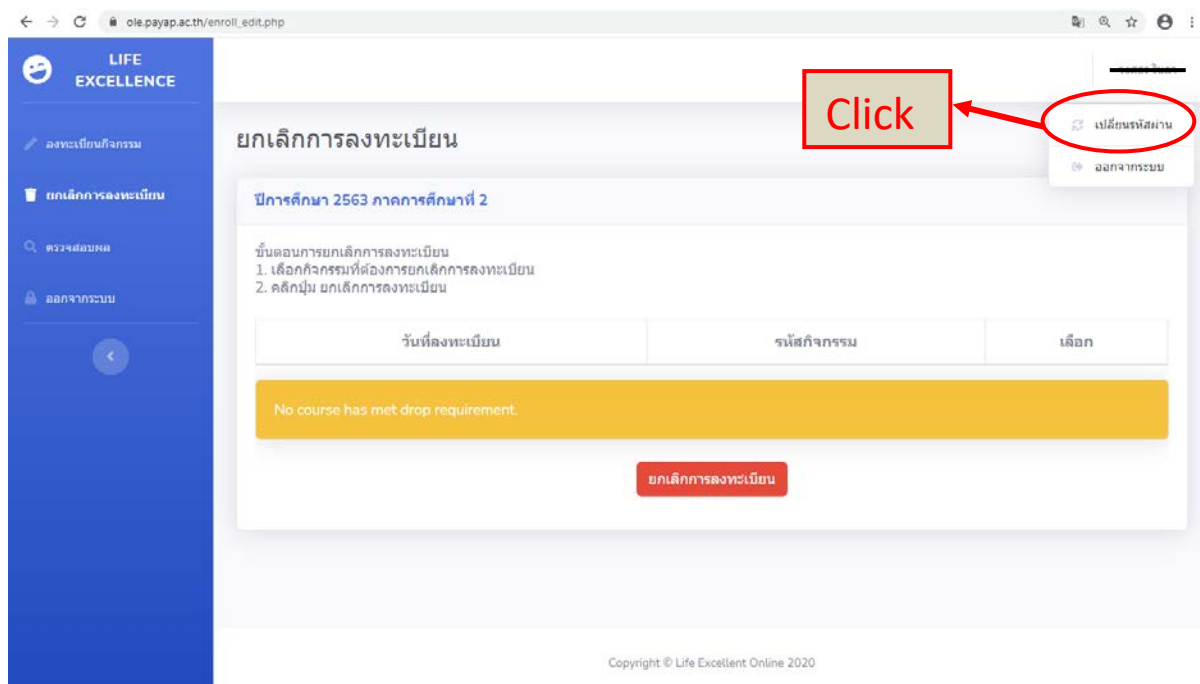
ole.payap.ac.th/enroll_edit.php

LIFE EXCELLENCE

ลงทะเบียนกิจกรรม

ยกเลิกการลงทะเบียน

ตรวจสอบผล

ออกจากระบบ

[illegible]

Click

เปลี่ยนรหัสผ่าน

ออกจากระบบ

ยกเลิกการลงทะเบียน

ปีการศึกษา 2563 ภาคการศึกษาที่ 2

ขั้นตอนการยกเลิกการลงทะเบียน
1. เลือกกิจกรรมที่ต้องการยกเลิกการลงทะเบียน
2. คลิกปุ่ม ยกเลิกการลงทะเบียน

| วันที่ลงทะเบียน | รหัสกิจกรรม | เลือก |
|---|---|---|

No course has met drop requirement.

ยกเลิกการลงทะเบียน

Copyright © Life Excellent Online 2020